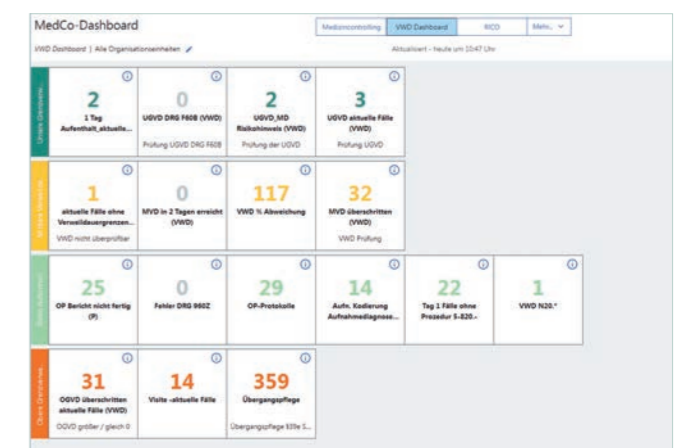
MedCo-Dashboard

Mediencontrolling | VWD Dashboard | RICO | Mehr... ⌄

VWD Dashboard | Alle Organisationseinheiten

Aktualisiert - heute um 10:47 Uhr

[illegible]

2
1 Tag Aufenthalt_aktuelle...

0
UGVD DRG F60B (VWD)
Prüfung UGVD DRG F60B

2
UGVD_MD Risikohinweis (VWD)
Prüfung der UGVD

3
UGVD aktuelle Fälle (VWD)
Prüfung UGVD

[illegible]

1
aktuelle Fälle ohne Verweildauergrenzen...
VWD nicht überprüfbar

0
MVD in 2 Tagen erreicht (VWD)

117
VWD % Abweichung

32
MVD überschritten (VWD)
VWD Prüfung

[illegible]

25
OP Bericht nicht fertig (P)

0
Fehler DRG 960Z

29
OP-Protokolle

14
Aufn. Kodierung Aufnahmediagnose...

22
Tag 1 Fälle ohne Prozedur 5-820...

1
VWD N20.*

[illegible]

31
OGVD überschritten aktuelle Fälle (VWD)
OGVD größer / gleich 0

14
Visite -aktuelle Fälle

359
Übergangspflege
Übergangspflege §39e S...